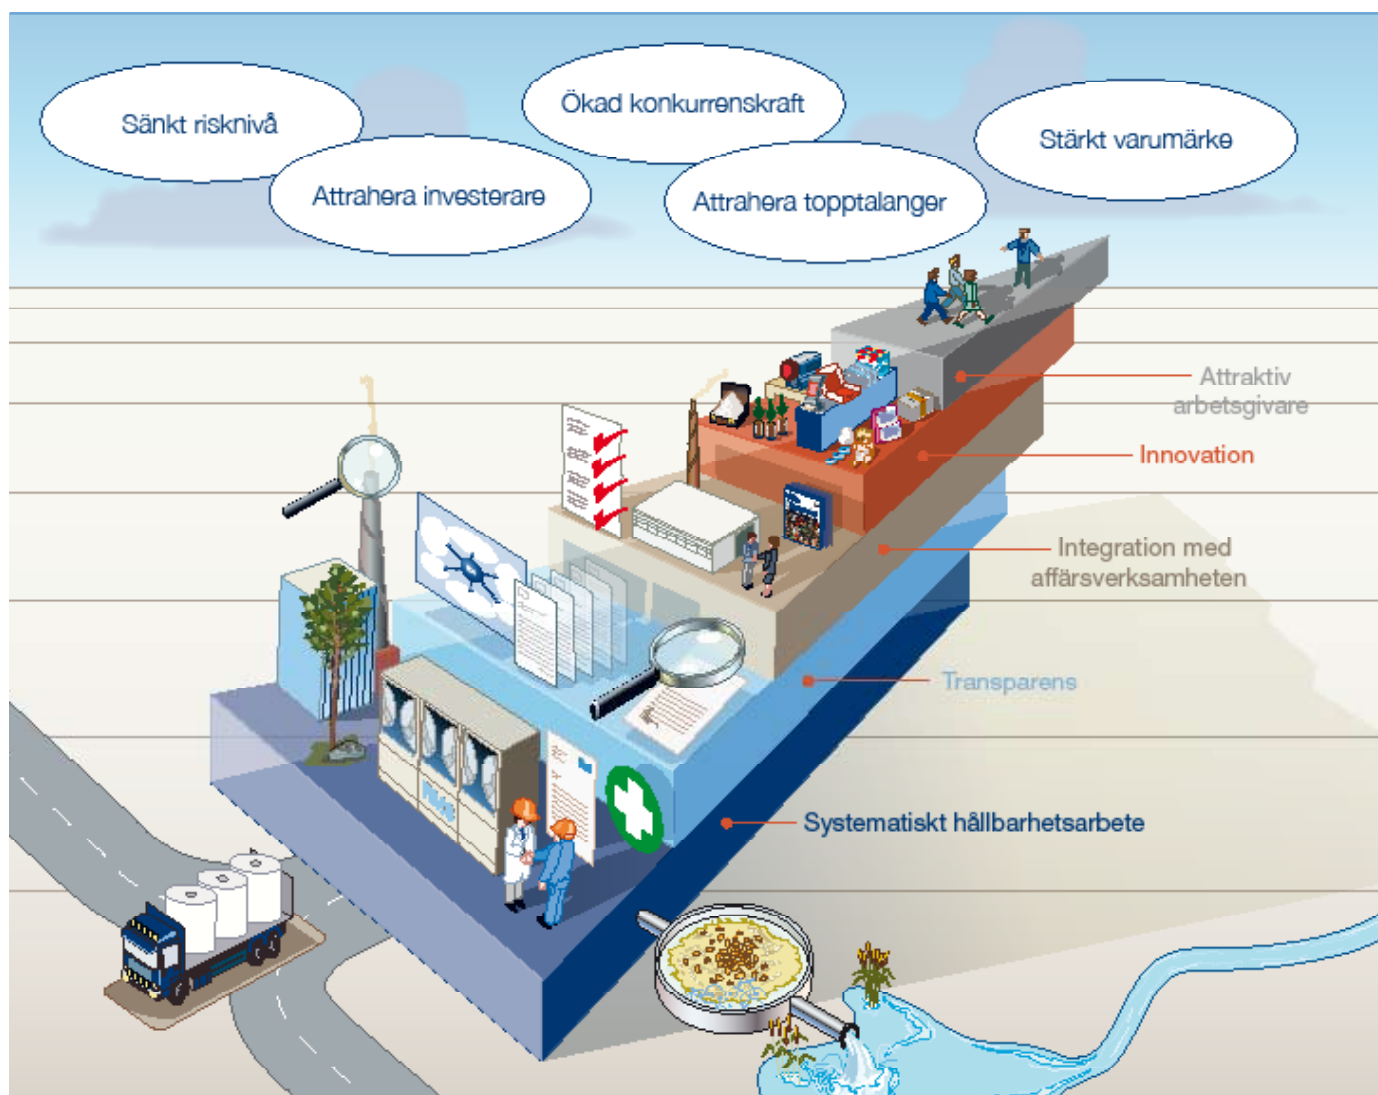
Sänkt risknivå

Attrahera investerare

Ökad konkurrenskraft

Attrahera topptalanger

Stärkt varumärke

Attraktiv arbetsgivare

Innovation

Integration med affärsverksamheten

Transparens

Systematiskt hållbarhetsarbete